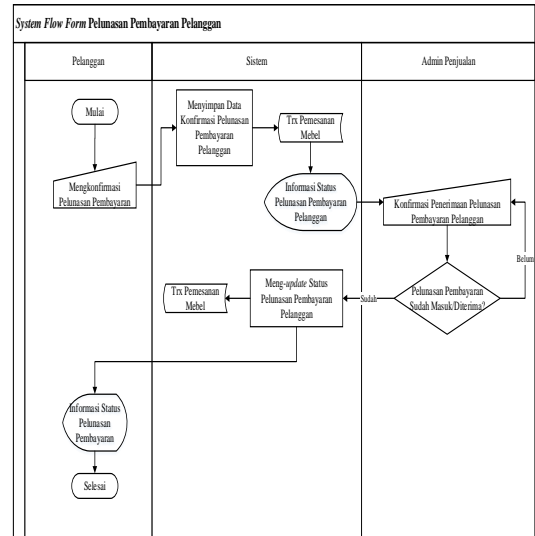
*System Flow Form* **Pelunasan Pembayaran Pelanggan**

| Pelanggan | Sistem | Admin Penjualan |
|---|---|---|

Mulai

Mengkonfirmasi Pelunasan Pembayaran

Menyimpan Data Konfirmasi Pelunasan Pembayaran Pelanggan

Trx Pemesanan Mebel

Informasi Status Pelunasan Pembayaran Pelanggan

Konfirmasi Penerimaan Pelunasan Pembayaran Pelanggan

Belum

Pelunasan Pembayaran Sudah Masuk/Diterima?

Sudah

Meng-*update* Status Pelunasan Pembayaran Pelanggan

Trx Pemesanan Mebel

Informasi Status Pelunasan Pembayaran

Selesai